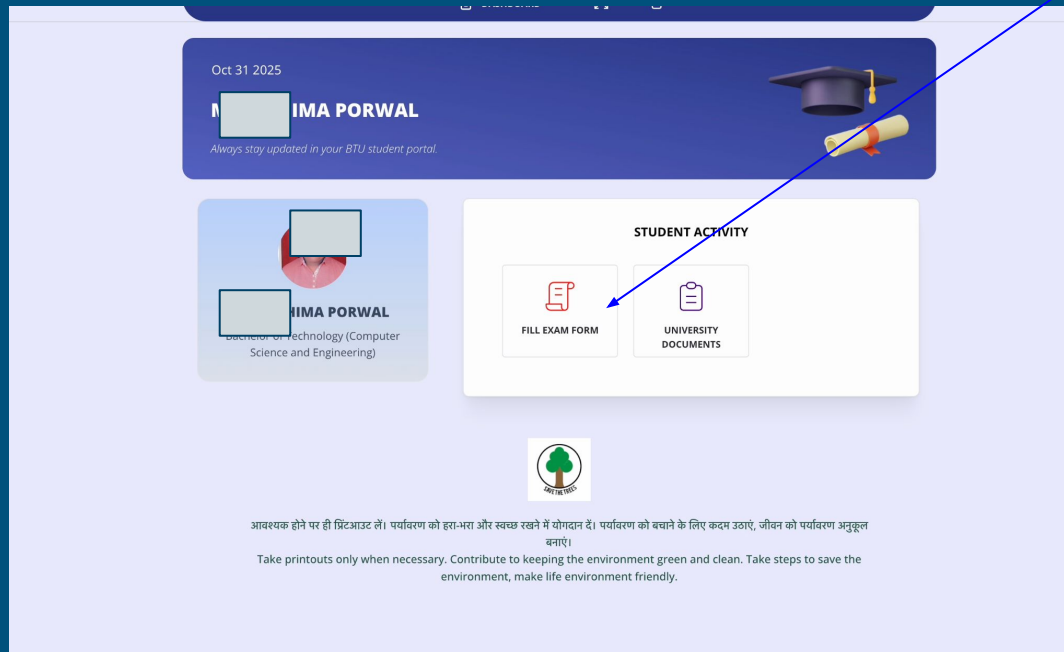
Oct 31 2025

M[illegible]IMA PORWAL

Always stay updated in your BTU student portal.

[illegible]HIMA PORWAL

Bachelor of Technology (Computer Science and Engineering)

STUDENT ACTIVITY

FILL EXAM FORM

UNIVERSITY DOCUMENTS

SAVE THE TREES

आवश्यक होने पर ही प्रिंटआउट लें। पर्यावरण को हरा-भरा और स्वच्छ रखने में योगदान दें। पर्यावरण को बचाने के लिए कदम उठाएं, जीवन को पर्यावरण अनुकूल बनाएं।

Take printouts only when necessary. Contribute to keeping the environment green and clean. Take steps to save the environment, make life environment friendly.